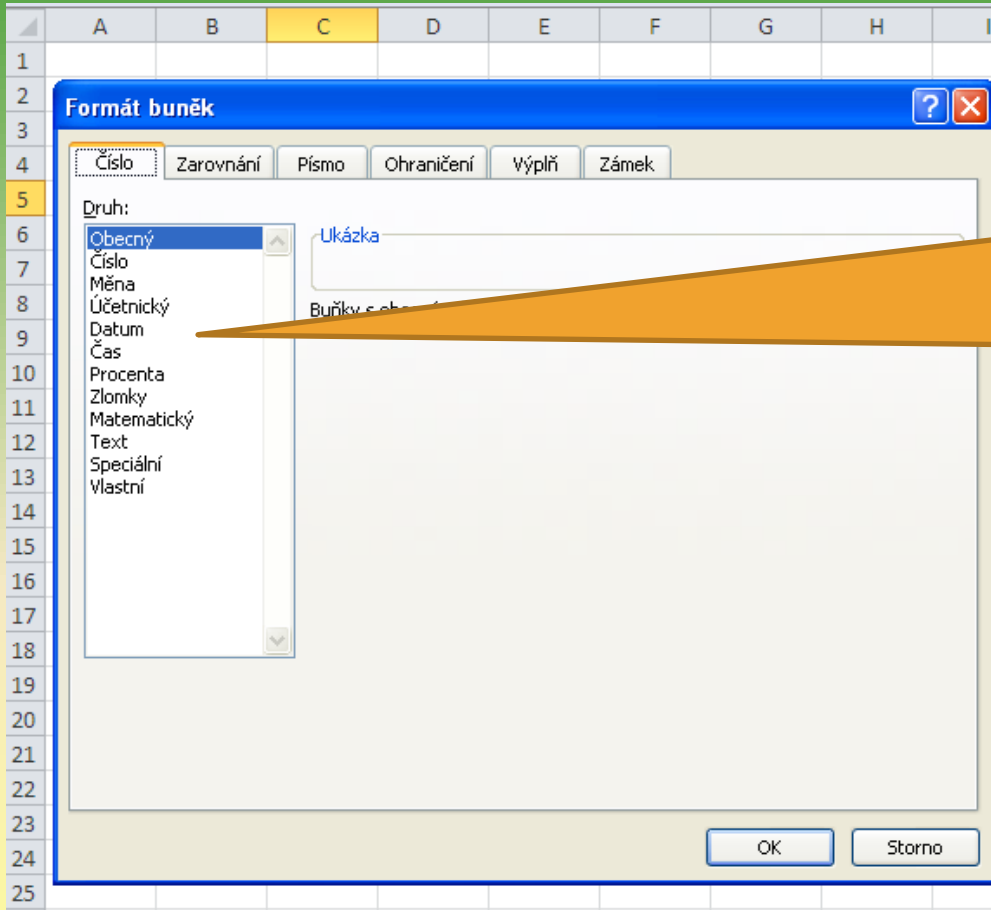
A B C D E F G H I
1
2
3
4
5
6
7
8
9
10
11
12
13
14
15
16
17
18
19
20
21
22
23
24
25

Formát buněk

?

Číslo Zarovnání Písmo Ohraničení Výplň Zámek

Druh:

Obecný
Číslo
Měna
Účetnický
Datum
Čas
Procenta
Zlomky
Matematický
Text
Speciální
Vlastní

Ukázka

Buňky s obec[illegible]

OK Storno